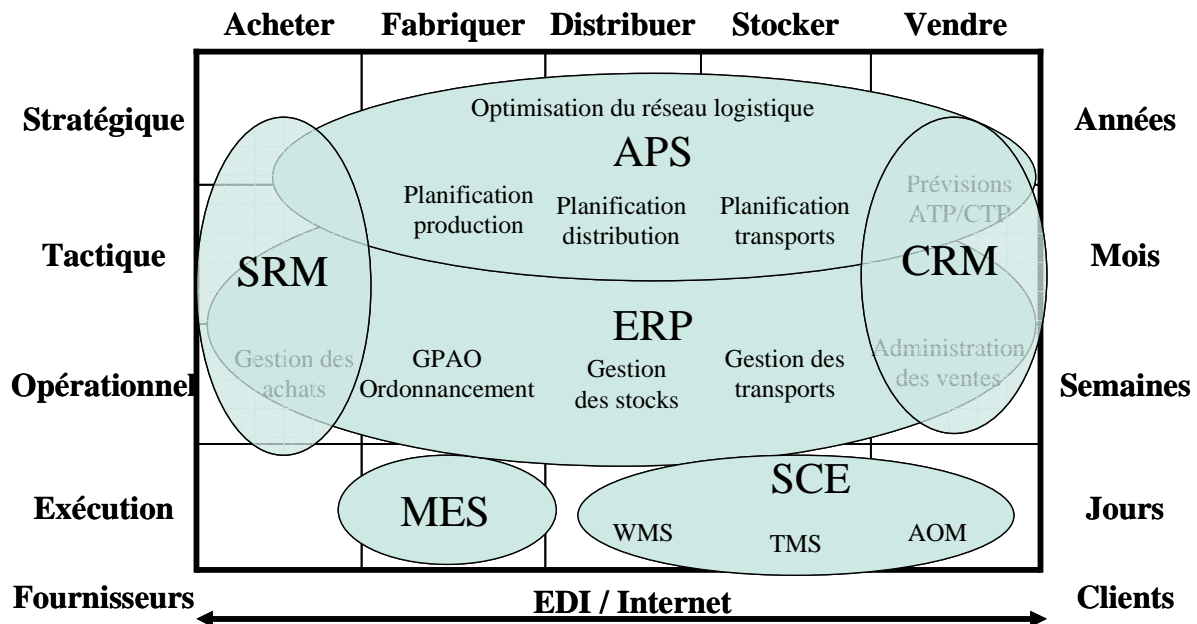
Acheter Fabriquer Distribuer Stocker Vendre

Stratégique
Tactique
Opérationnel
Exécution

Années
Mois
Semaines
Jours

Optimisation du réseau logistique
APS
Planification production
Planification distribution
Planification transports

SRM
CRM
Prévisions ATP/CTP

ERP
Gestion des achats
GPAO Ordonnancement
Gestion des stocks
Gestion des transports
Administration des ventes

MES
SCE
WMS
TMS
AOM

Fournisseurs
EDI / Internet
Clients